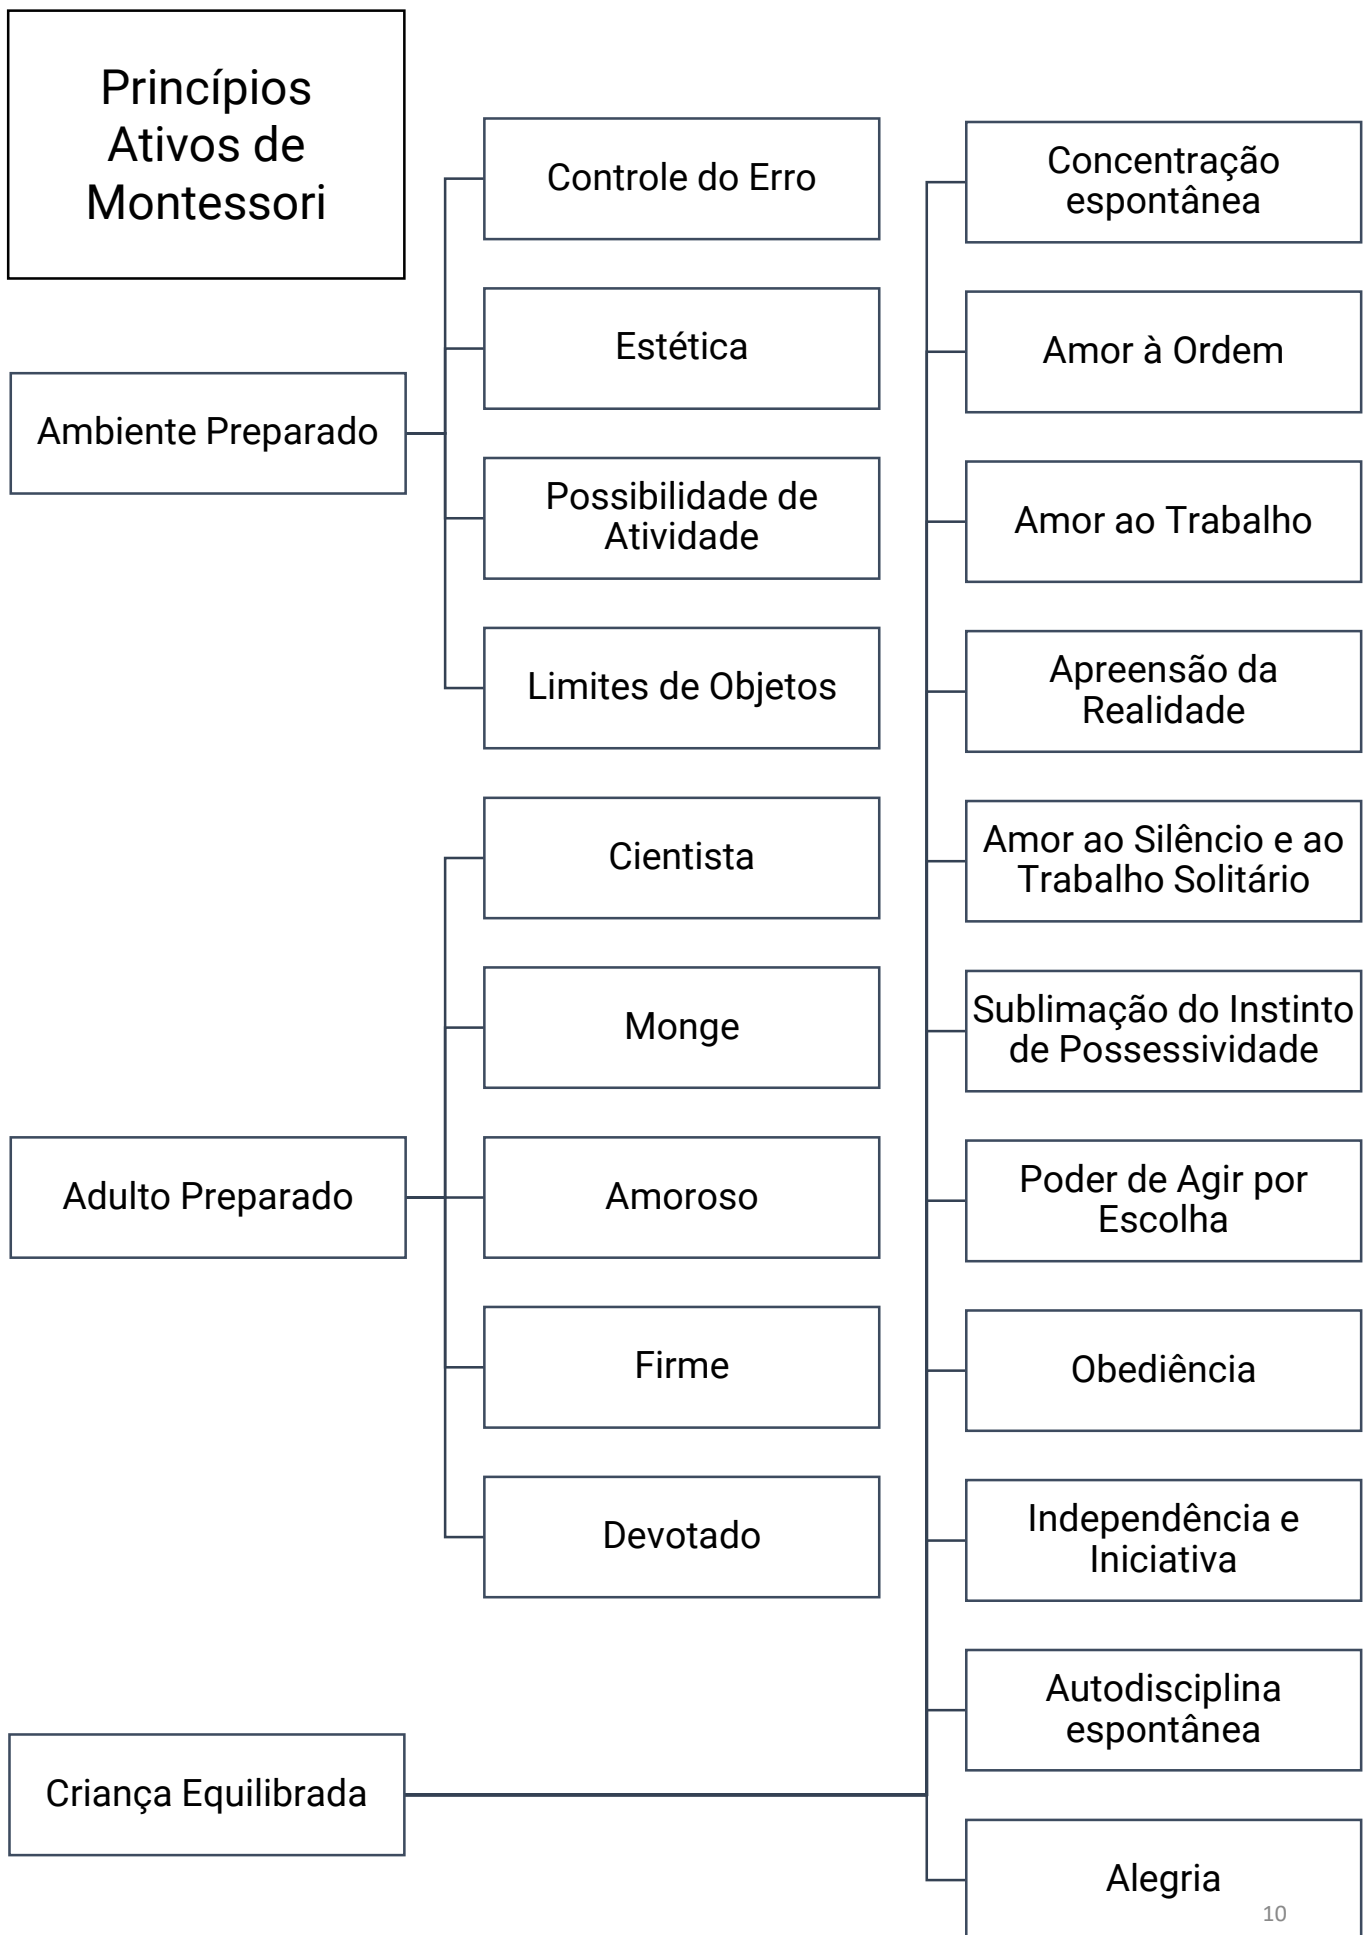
Princípios Ativos de Montessori

Ambiente Preparado

Controle do Erro

Estética

Possibilidade de Atividade

Limites de Objetos

Adulto Preparado

Cientista

Monge

Amoroso

Firme

Devotado

Criança Equilibrada

Concentração espontânea

Amor à Ordem

Amor ao Trabalho

Apreensão da Realidade

Amor ao Silêncio e ao Trabalho Solitário

Sublimação do Instinto de Possessividade

Poder de Agir por Escolha

Obediência

Independência e Iniciativa

Autodisciplina espontânea

Alegria

10